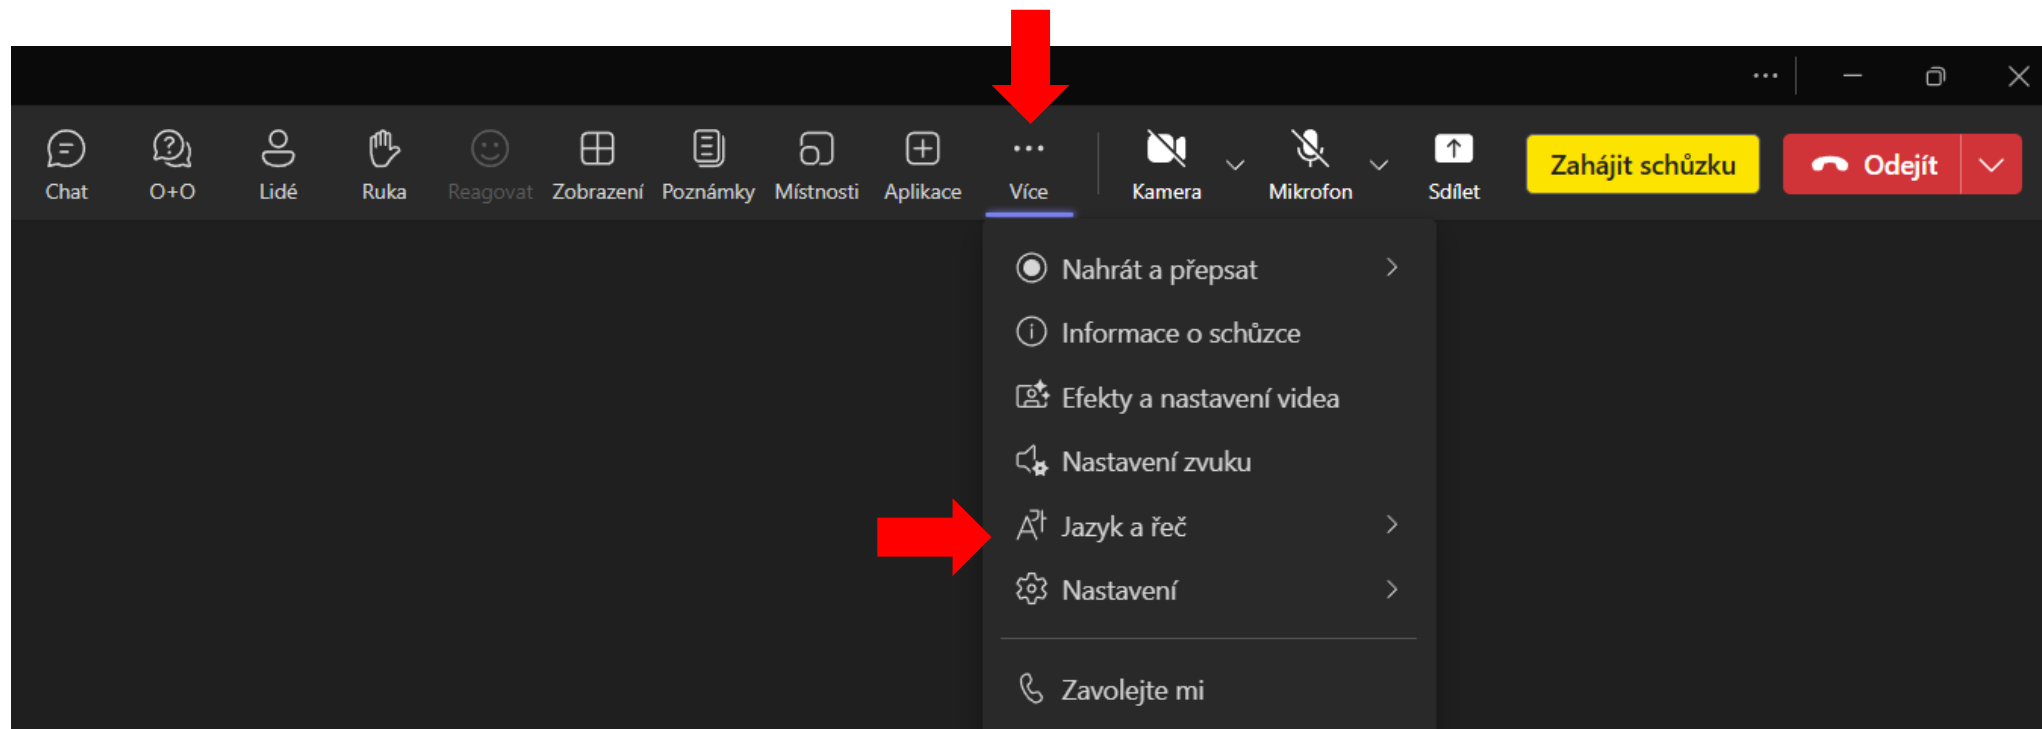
Chat O+O Lidé Ruka Reagovat Zobrazení Poznámky Místnosti Aplikace Více Kamera Mikrofon Sdílet Zahájit schůzku Odejít

Nahrát a přepsat
Informace o schůzce
Efekty a nastavení videa
Nastavení zvuku
Jazyk a řeč
Nastavení
Zavolejte mi